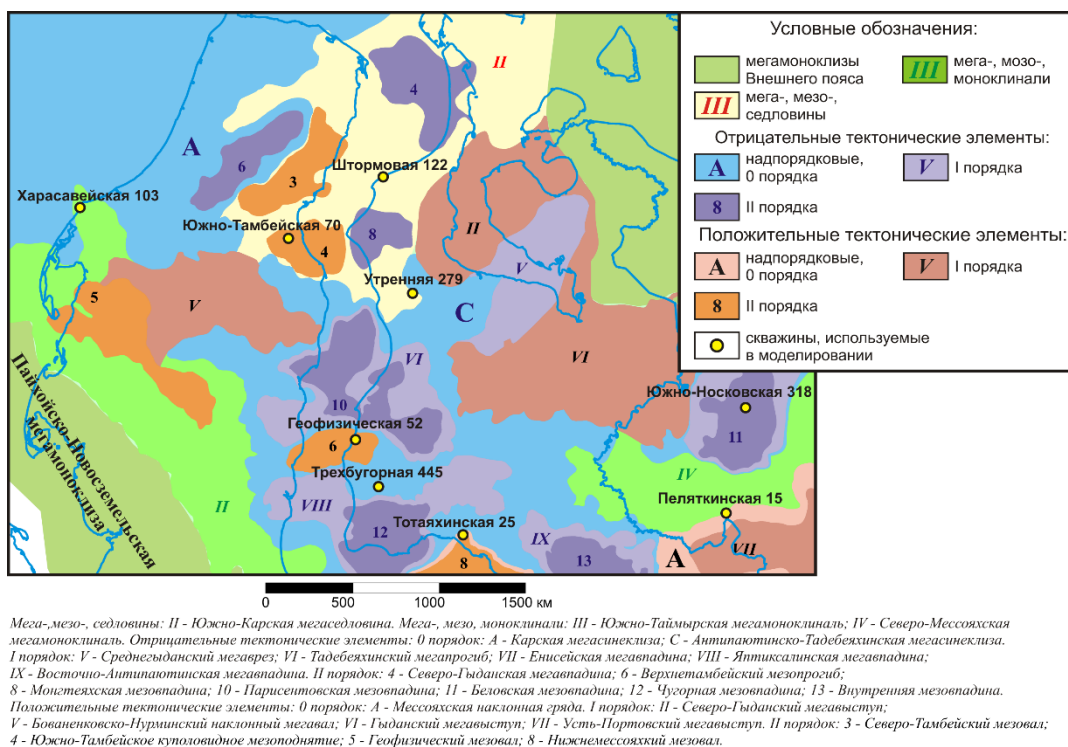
Условные обозначения:

мегамоноклизы Внешнего пояса

III мега-, мезо-, моноклинали

III мега-, мезо-, седловины

Отрицательные тектонические элементы:

A надпорядковые, 0 порядка

V I порядка

8 II порядка

Положительные тектонические элементы:

A надпорядковые, 0 порядка

V I порядка

8 II порядка

скважины, используемые в моделировании

II

4

A

6

3

Штормовая 122

Харасавейская 103

Южно-Тамбейская 70

8

4

II

V

Утренняя 279

5

V

C

VI

VI

Пайхойско-Новоземельская мегамоноклиза

10

Геофизическая 52

6

Южно-Носковская 318

11

Трехбугорная 445

IV

II

VIII

Пеляткинская 15

Тотаяхинская 25

12

IX

13

A

VII

8

0 500 1000 1500 км

Мега-,мезо-, седловины: II - Южно-Карская мегаседловина. Мега-, мезо, моноклинали: III - Южно-Таймырская мегамоноклиналь; IV - Северо-Мессояхская мегамоноклиналь. Отрицательные тектонические элементы: 0 порядок: A - Карская мегасинеклиза; C - Антипаютинско-Тадебеяхинская мегасинеклиза. I порядок: V - Среднегыданский мегавпадина; VI - Тадебеяхинский мегапрогиб; VII - Енисейская мегавпадина; VIII - Яптиксалинская мегавпадина; IX - Восточно-Антипаютинская мегавпадина. II порядок: 4 - Северо-Гыданская мегавпадина; 6 - Верхнетамбейский мезопрогиб; 8 - Монгтеяхская мезовпадина; 10 - Парисентовская мезовпадина; 11 - Беловская мезовпадина; 12 - Чугорная мезовпадина; 13 - Внутренняя мезовпадина. Положительные тектонические элементы: 0 порядок: A - Мессояхская наклонная гряда. I порядок: II - Северо-Гыданский мегавыступ; V - Бованенковско-Нурминский наклонный мегавал; VI - Гыданский мегавыступ; VII - Усть-Портовский мегавыступ. II порядок: 3 - Северо-Тамбейский мезовал; 4 - Южно-Тамбейское куполовидное мезоподнятие; 5 - Геофизический мезовал; 8 - Нижнемессояхкий мезовал.